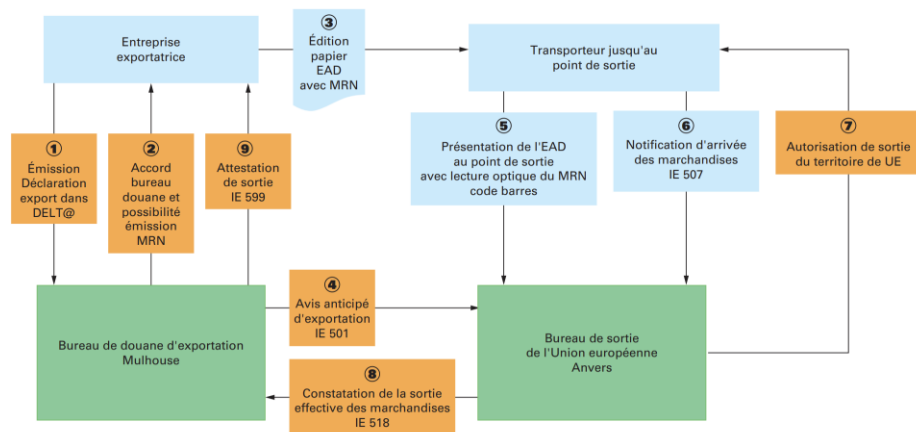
Entreprise exportatrice

3
Édition papier EAD avec MRN

Transporteur jusqu'au point de sortie

1
Émission Déclaration export dans DELT@

2
Accord bureau douane et possibilité émission MRN

9
Attestation de sortie IE 599

5
Présentation de l'EAD au point de sortie avec lecture optique du MRN code barres

6
Notification d'arrivée des marchandises IE 507

7
Autorisation de sortie du territoire de UE

4
Avis anticipé d'exportation IE 501

Bureau de douane d'exportation Mulhouse

Bureau de sortie de l'Union européenne Anvers

8
Constatation de la sortie effective des marchandises IE 518